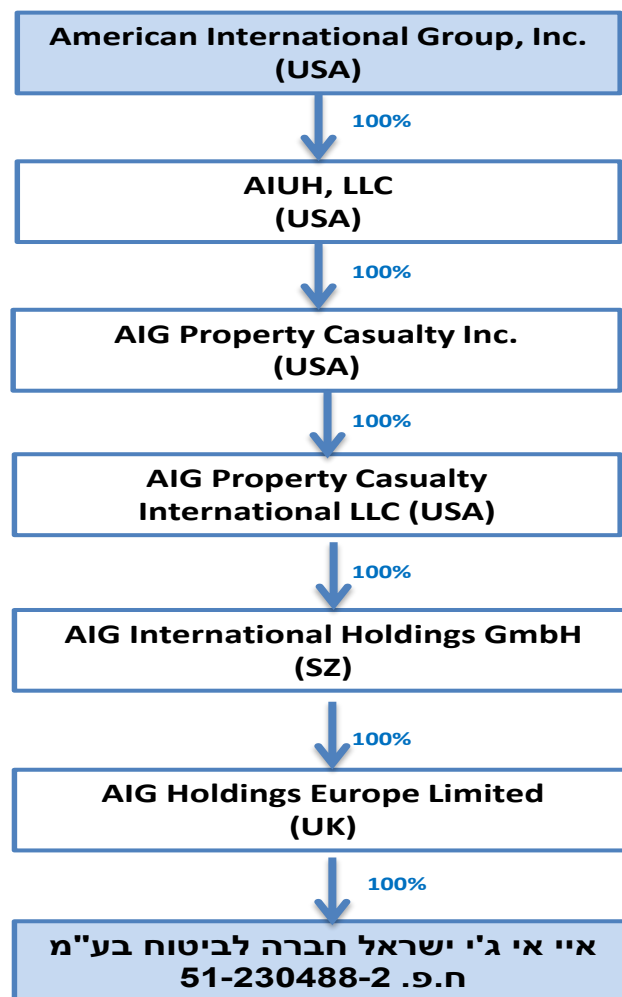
American International Group, Inc.
(USA)

100%

AIUH, LLC
(USA)

100%

AIG Property Casualty Inc.
(USA)

100%

AIG Property Casualty International LLC (USA)

100%

AIG International Holdings GmbH
(SZ)

100%

AIG Holdings Europe Limited
(UK)

100%

איי אי ג'י ישראל חברה לביטוח בע"מ
ח.פ. 51-230488-2